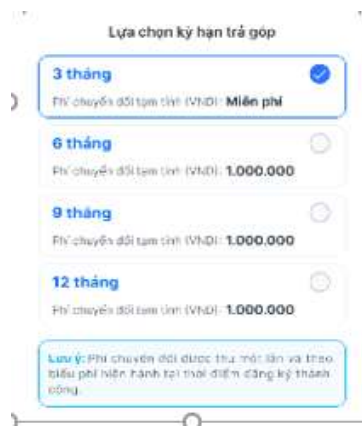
Lựa chọn kỳ hạn trả góp

3 tháng

Phí chuyển đổi tạm tính (VND): Miễn phí

6 tháng

Phí chuyển đổi tạm tính (VND): 1.000.000

9 tháng

Phí chuyển đổi tạm tính (VND): 1.000.000

12 tháng

Phí chuyển đổi tạm tính (VND): 1.000.000

Lưu ý: Phí chuyển đổi được thu một lần và theo biểu phí hiện hành tại thời điểm đăng ký thành công.